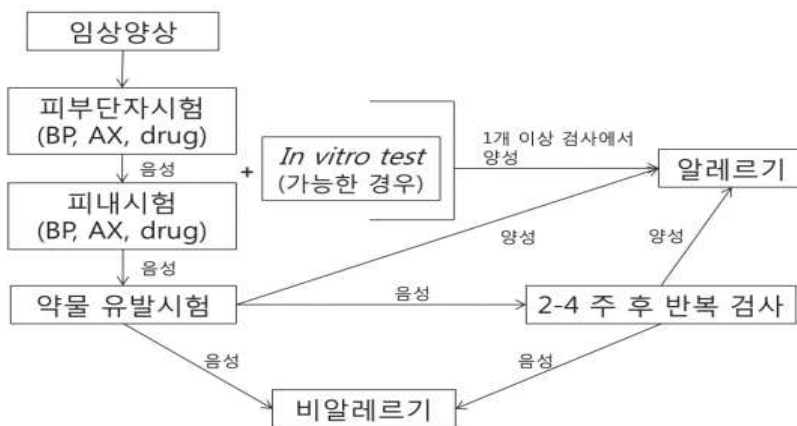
임상양상

피부단자시험
(BP, AX, drug)

음성

피내시험
(BP, AX, drug)

음성

약물 유발시험

+

*In vitro test*
(가능한 경우)

1개 이상 검사에서
양성

알레르기

양성

양성

음성

2-4 주 후 반복 검사

음성

음성

비알레르기